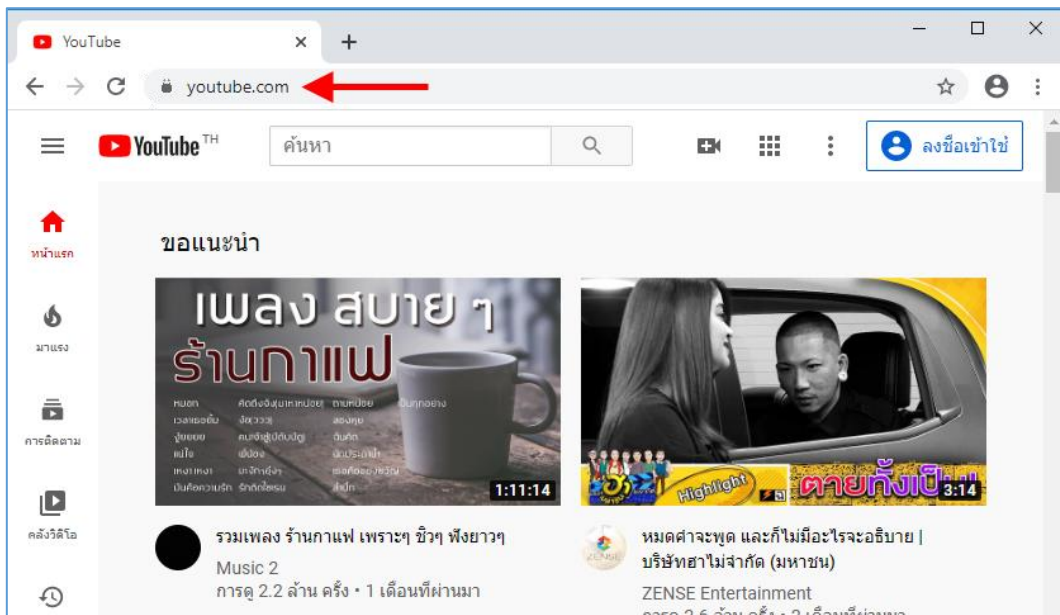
YouTube ×
+

youtube.com

YouTube TH
ค้นหา
ลงชื่อเข้าใช้

หน้าแรก
มาแรง
การติดตาม
คลังวิดีโอ

ขอแนะนำ

เพลง สบาย ๆ
ร้านกาแฟ
1:11:14

Highlight
ตายทั้งเป็น
3:14

รวมเพลง ร้านกาแฟ เพราะๆ ชิวๆ ฟังยาวๆ
Music 2
การดู 2.2 ล้าน ครั้ง • 1 เดือนที่ผ่านมา

หมดคำจะพูด และก็ไม่มีอะไรจะอธิบาย | บริษัทฮาไม่จำกัด (มหาชน)
ZENSE Entertainment
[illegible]